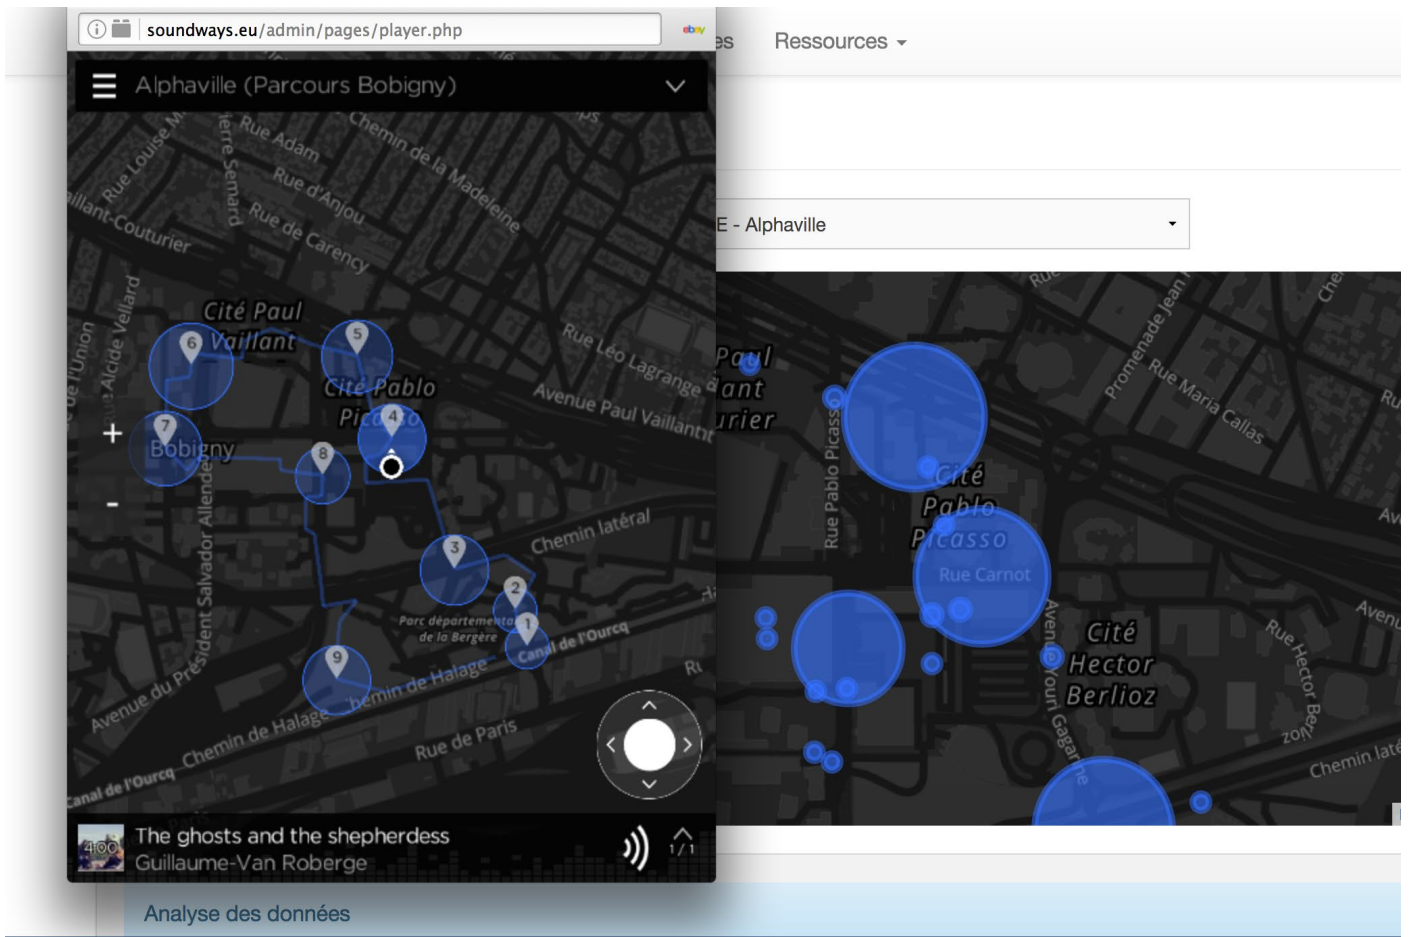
soundways.eu/admin/pages/player.php

ebay

Alphaville (Parcours Bobigny)

Rue Louise M
Pierre Semard
Rue Adam
Rue d'Anjou
Chemin de la Madeleine
Rue de Carency
Vaillant-Couturier
Rue de l'Union
Rue Alcide Vellard
Cité Paul Vaillant
Cité Pablo Picasso
Rue Léo Lagrange
Avenue Paul Vaillant
Bobigny
Avenue du Président Salvador Allende
Chemin latéral
Parc départemental de la Bergère
Canal de l'Ourcq
Chemin de Halage
Rue de Paris
Canal de l'Ourcq

6 5 4 7 8 3 2 1 9

+
-

The ghosts and the shepherdess
Guillaume-Van Roberge
4:00
1/1

es Ressources

E - Alphaville

Paul Vaillant Couturier
Promenade Jean
Rue Maria Callas
Rue Pablo Picasso
Cité Pablo Picasso
Rue Carnot
Avenue Youri Gagarine
Cité Hector Berlioz
Rue Hector Berlioz
Chemin laté

Analyse des données